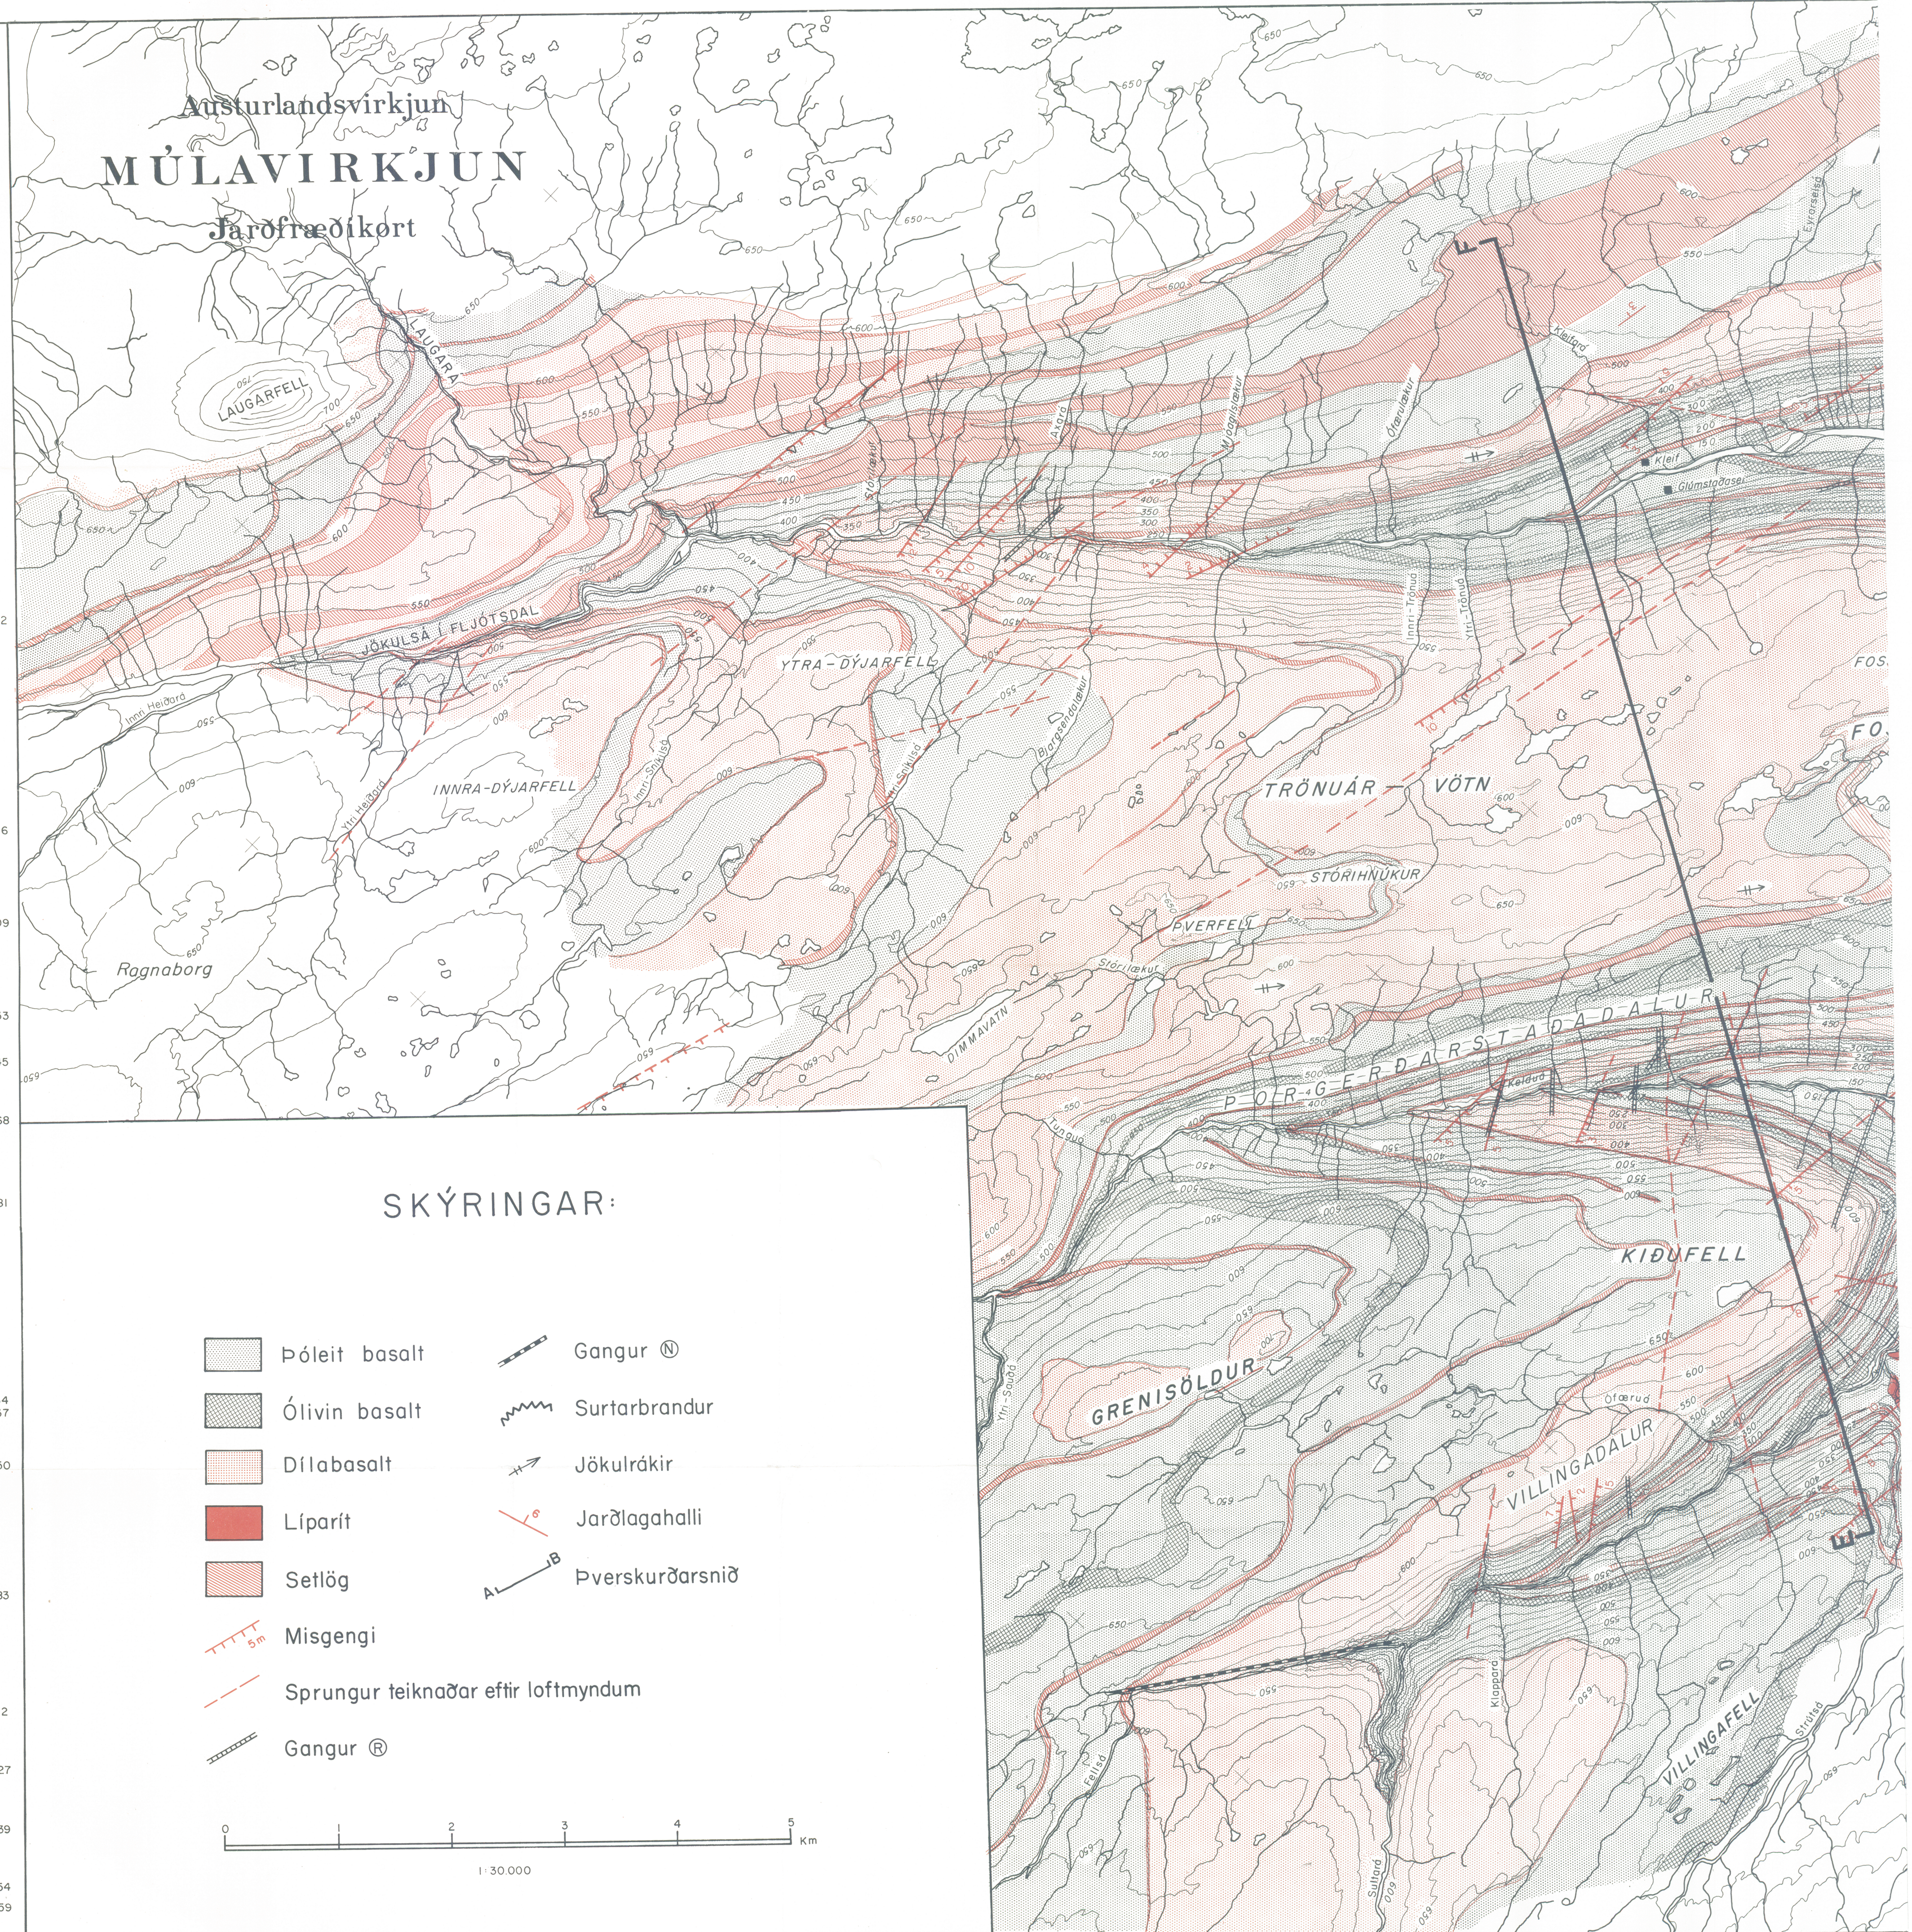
Austurlandsvirkjun
MÚLAVIRKJUN
Jarðfræðikort

LAUGARFELL
LAUGARÁ
JÖKULSÁ Í FLJÓTSDAL
YTRA-DÝJARFELL
INNRA-DÝJARFELL
Ragnaborg
TRÖNUÁR – VÖTN
STÓRIHNÚKUR
ÞVERFELL
DIMMAVATN
ÞORGERÐARSTAÐADALUR
KIÐUFELL
GRENISÖLDUR
VILLINGADALUR
VILLINGAFELL
Kleif
Glúmsstaðasel
Innri-Trönuá
Ytri-Trönuá
Innri-Hrafná
Ytri-Hrafná
Bergsá
Klapparáá
Fellsá
Suttará
Ófæruá
Stórilækur
FOS
FO
650
600
550
500
450
400
350
300
250
200
150

SKÝRINGAR:

Þóleit basalt
Ólivin basalt
Dílabasalt
Líparít
Setlög
Misgengi
Sprungur teiknaðar eftir loftmyndum
Gangur Ⓡ
Gangur Ⓝ
Surtarbrandur
Jökulrákir
Jarðlagahalli
Þverskurðarsnið
A
B
5m
6

0 1 2 3 4 5 Km
1:30.000